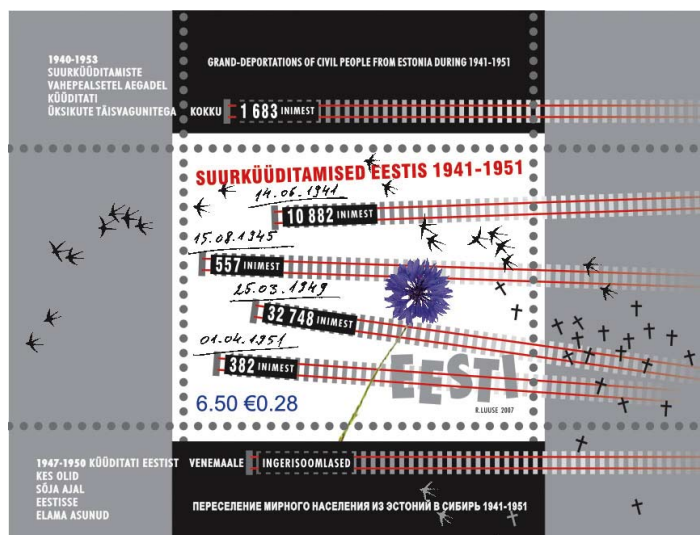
1940-1953
SUURKÜÜDITAMISTE VAHEPEALSETEL AEGADEL KÜÜDITATI ÜKSIKUTE TÄISVAGUNITEGA

GRAND-DEPORTATIONS OF CIVIL PEOPLE FROM ESTONIA DURING 1941-1951

KOKKU 1 683 INIMEST

SUURKÜÜDITAMISED EESTIS 1941-1951

14.06.1941
10 882 INIMEST

15.08.1945
557 INIMEST

25.03.1949
32 748 INIMEST

01.04.1951
382 INIMEST

EESTI

6.50 €0.28

R.LUUSE 2007

1947-1950 KÜÜDITATI EESTIST VENEMAALE INGERISOOMLASED
KES OLID SÕJA AJAL EESTISSE ELAMA ASUNUD

ПЕРЕСЕЛЕНИЕ МИРНОГО НАСЕЛЕНИЯ ИЗ ЭСТОНИЙ В СИБИРЬ 1941-1951